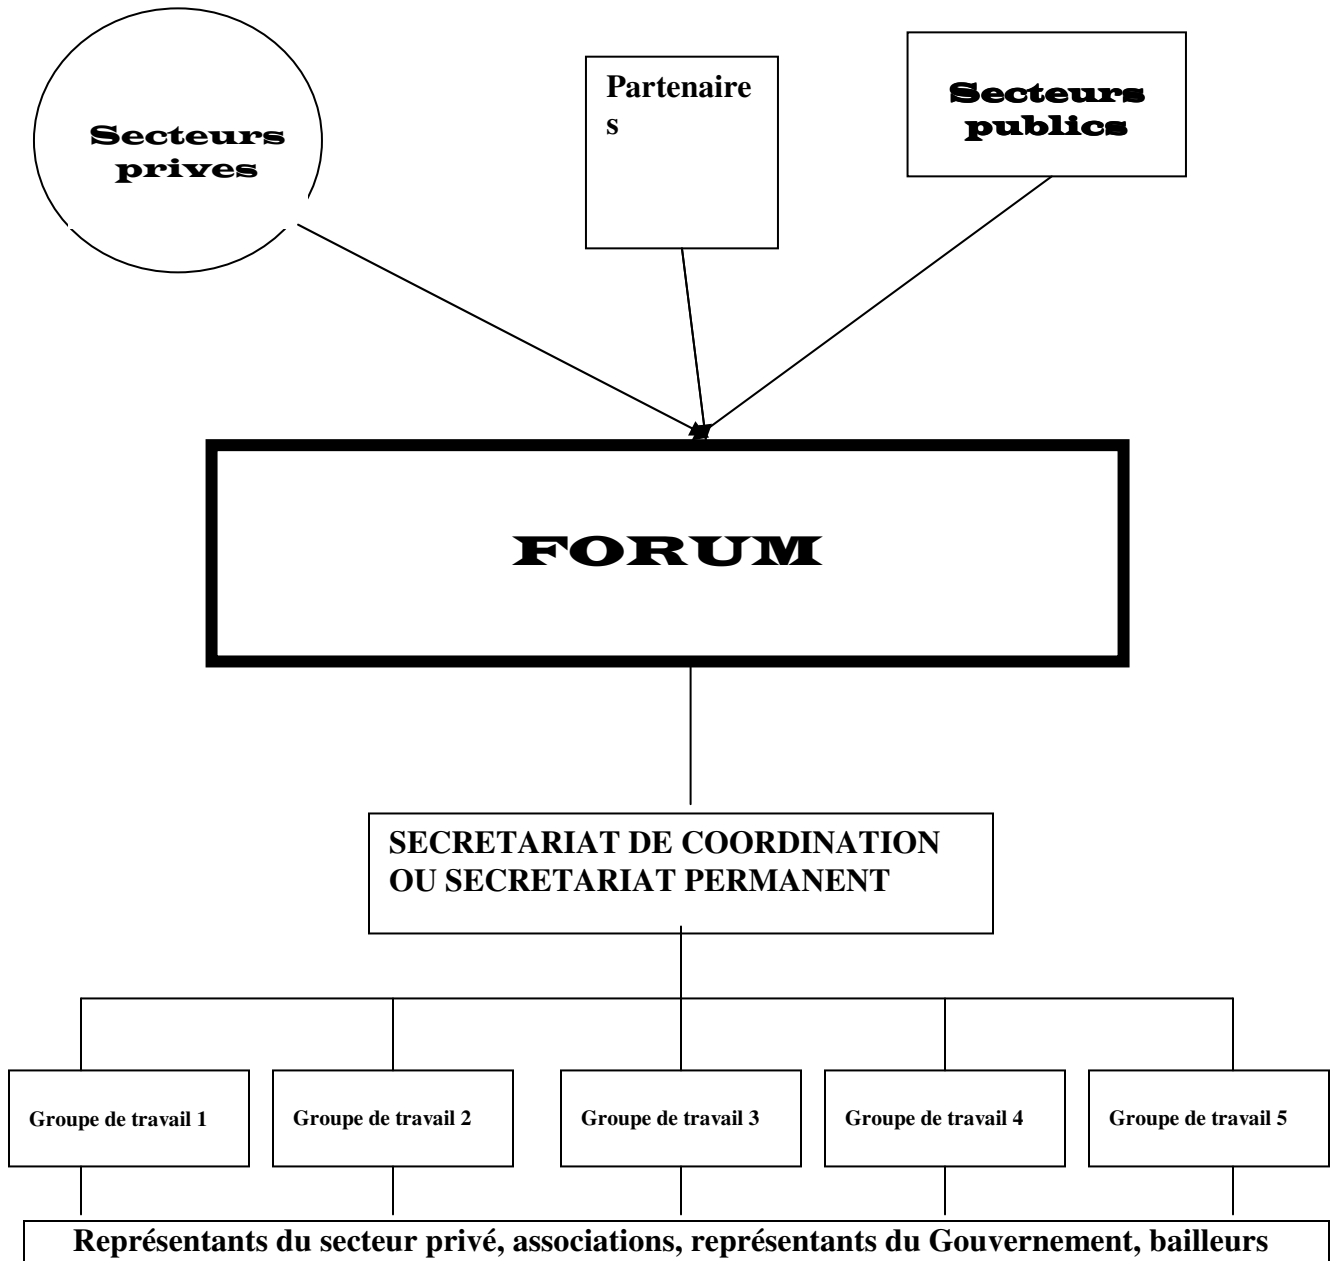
Secteurs prives

Partenaire s

Secteurs publics

FORUM

SECRETARIAT DE COORDINATION OU SECRETARIAT PERMANENT

Groupe de travail 1

Groupe de travail 2

Groupe de travail 3

Groupe de travail 4

Groupe de travail 5

Représentants du secteur privé, associations, représentants du Gouvernement, bailleurs